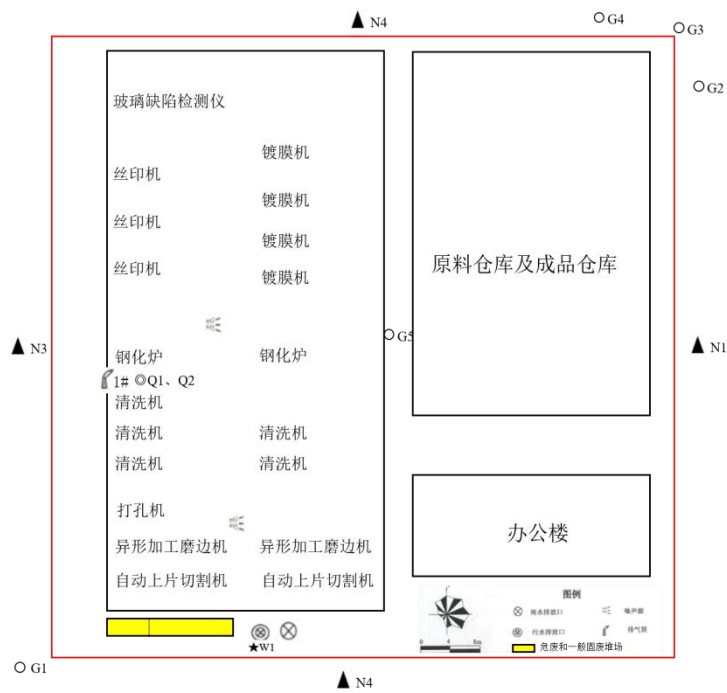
N4
G4
G3
G2
玻璃缺陷检测仪
镀膜机
丝印机
镀膜机
丝印机
镀膜机
丝印机
镀膜机
原料仓库及成品仓库
G5
N3
钢化炉
钢化炉
N1
1# ◎Q1、Q2
清洗机
清洗机
清洗机
清洗机
清洗机
打孔机
办公楼
异形加工磨边机
异形加工磨边机
自动上片切割机
自动上片切割机
图例
雨水排放口
噪声源
污水排放口
排气筒
危废和一般固废堆场
★W1
G1
N4